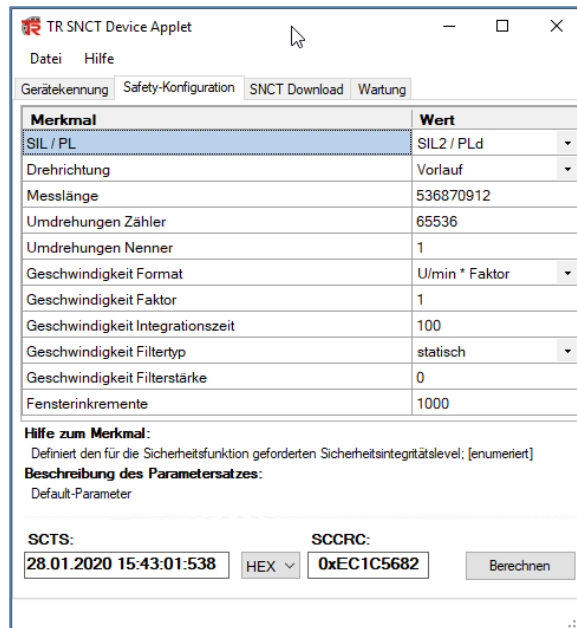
TR SNCT Device Applet

Datei Hilfe

Gerätekennung | Safety-Konfiguration | SNCT Download | Wartung

| Merkmal | Wert |
|---|---|
| SIL / PL | SIL2 / PLd |
| Drehrichtung | Vorlauf |
| Messlänge | 536870912 |
| Umdrehungen Zähler | 65536 |
| Umdrehungen Nenner | 1 |
| Geschwindigkeit Format | U/min * Faktor |
| Geschwindigkeit Faktor | 1 |
| Geschwindigkeit Integrationszeit | 100 |
| Geschwindigkeit Filtertyp | statisch |
| Geschwindigkeit Filterstärke | 0 |
| Fensterinkremente | 1000 |

Hilfe zum Merkmal:
Definiert den für die Sicherheitsfunktion geforderten Sicherheitsintegritätslevel; [enumeriert]

Beschreibung des Parametersatzes:
Default-Parameter

SCTS:
28.01.2020 15:43:01:538
HEX

SCCRC:
0xEC1C5682

Berechnen